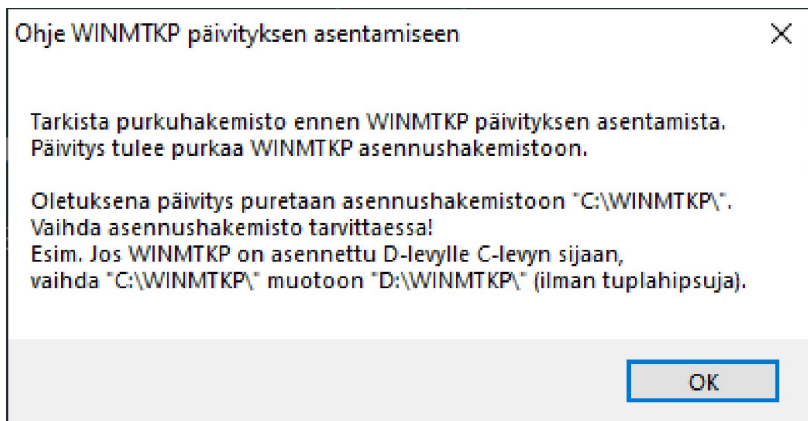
Ohje WINMTKP päivityksen asentamiseen

×

Tarkista purkuhakemisto ennen WINMTKP päivityksen asentamista.
Päivitys tulee purkaa WINMTKP asennushakemistoon.

Oletuksena päivitys puretaan asennushakemistoon "C:\WINMTKP\".
Vaihda asennushakemisto tarvittaessa!
Esim. Jos WINMTKP on asennettu D-levylle C-levyn sijaan,
vaihda "C:\WINMTKP\" muotoon "D:\WINMTKP\" (ilman tuplahipsuja).

OK